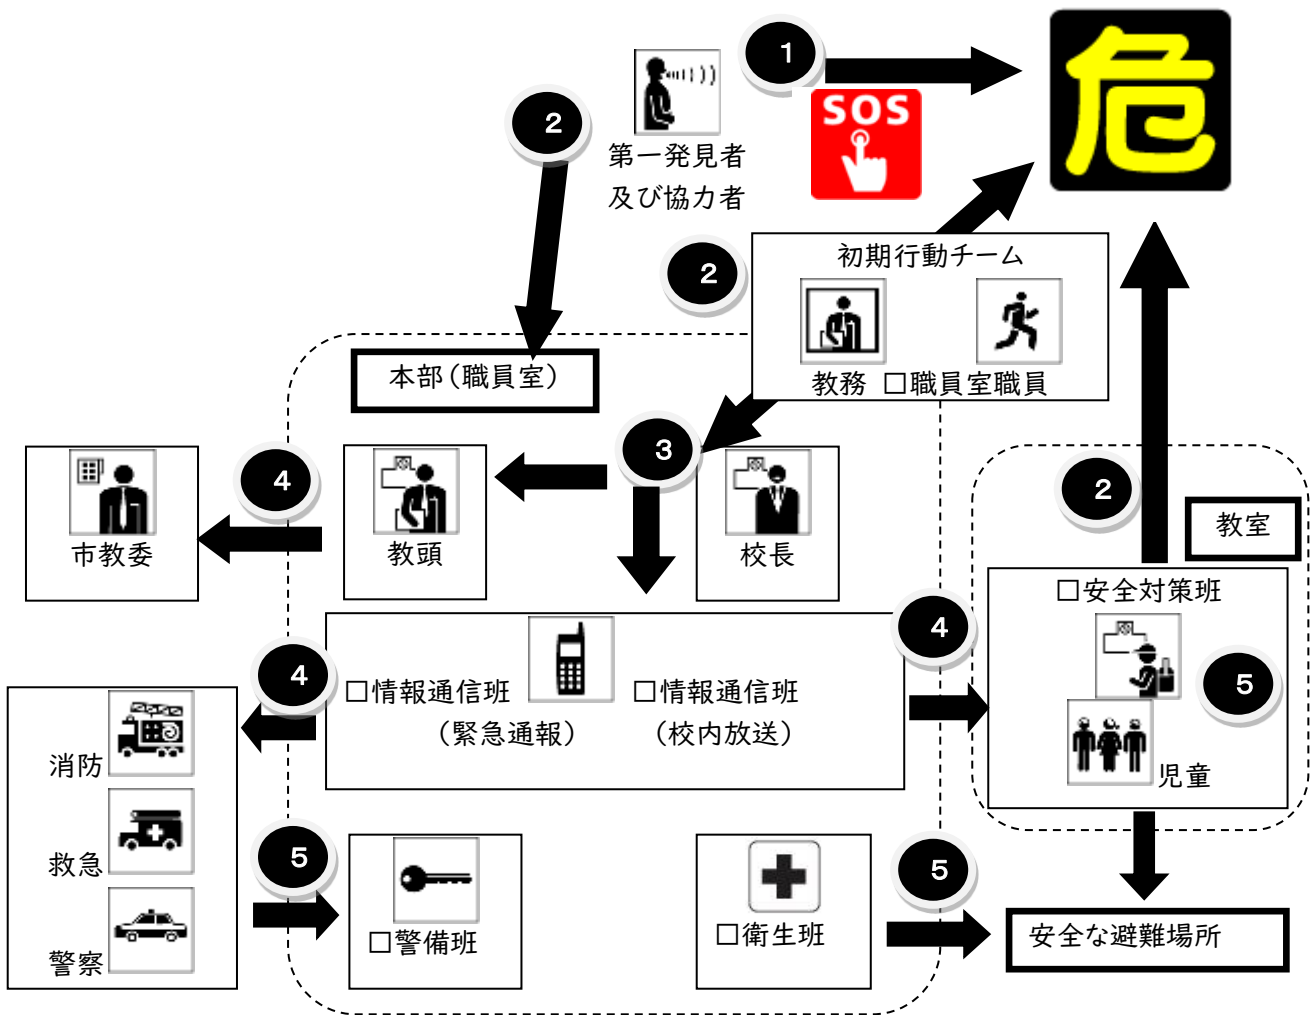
1

危

SOS

2

第一発見者
及び協力者

2

初期行動チーム

教務 □職員室職員

本部（職員室）

3

4

市教委

教頭

校長

2

教室

□安全対策班

5

児童

4

4

□情報通信班
（緊急通報）

□情報通信班
（校内放送）

消防

救急

警察

5

□警備班

□衛生班

5

安全な避難場所